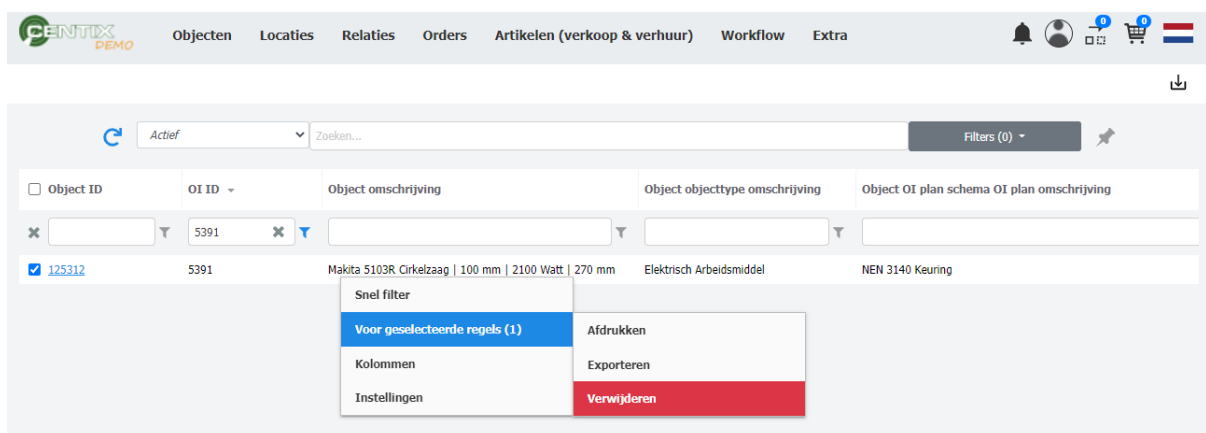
CENTIX DEMO

Objecten Locaties Relaties Orders Artikelen (verkoop & verhuur) Workflow Extra

0 0

Actief Zoeken... Filters (0)

| Object ID | OI ID | Object omschrijving | Object objecttype omschrijving | Object OI plan schema OI plan omschrijving |
|---|---|---|---|---|
| | 5391 | | | |
| 125312 | 5391 | Makita 5103R Cirkelzaag \| 100 mm \| 2100 Watt \| 270 mm | Elektrisch Arbeidsmiddel | NEN 3140 Keuring |

Snel filter
Voor geselecteerde regels (1)
Kolommen
Instellingen

Afdrukken
Exporteren
Verwijderen